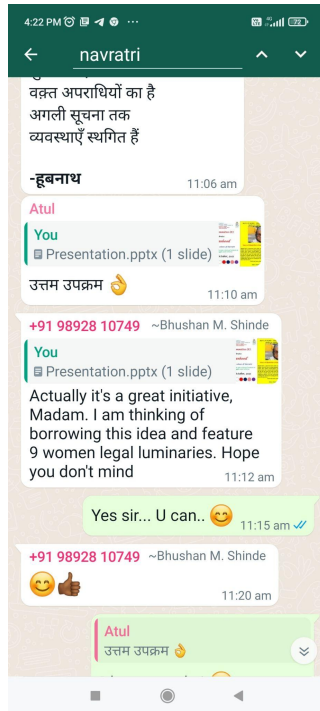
4:22 PM ⏰ 🖼 ✈ ⊙ ···
72

← navratri ^ ˅

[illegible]
वक्त अपराधियों का है
अगली सूचना तक
व्यवस्थाएँ स्थगित हैं

-हूबनाथ 11:06 am

Atul
You
Presentation.pptx (1 slide)
उत्तम उपक्रम 👌 11:10 am

+91 98928 10749 ~Bhushan M. Shinde
You
Presentation.pptx (1 slide)
Actually it's a great initiative, Madam. I am thinking of borrowing this idea and feature 9 women legal luminaries. Hope you don't mind 11:12 am

Yes sir... U can.. 😊 11:15 am ✓✓

+91 98928 10749 ~Bhushan M. Shinde
😊👍🏾 11:20 am

Atul
उत्तम उपक्रम 👌